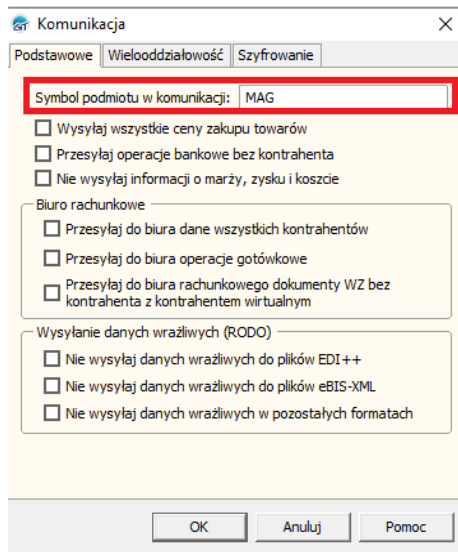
Komunikacja
×
Podstawowe | Wielooddziałowość | Szyfrowanie

Symbol podmiotu w komunikacji: MAG

Wysyłaj wszystkie ceny zakupu towarów
Przesyłaj operacje bankowe bez kontrahenta
Nie wysyłaj informacji o marży, zysku i koszcie

Biuro rachunkowe
Przesyłaj do biura dane wszystkich kontrahentów
Przesyłaj do biura operacje gotówkowe
Przesyłaj do biura rachunkowego dokumenty WZ bez kontrahenta z kontrahentem wirtualnym

Wysyłanie danych wrażliwych (RODO)
Nie wysyłaj danych wrażliwych do plików EDI++
Nie wysyłaj danych wrażliwych do plików eBIS-XML
Nie wysyłaj danych wrażliwych w pozostałych formatach

OK
Anuluj
Pomoc